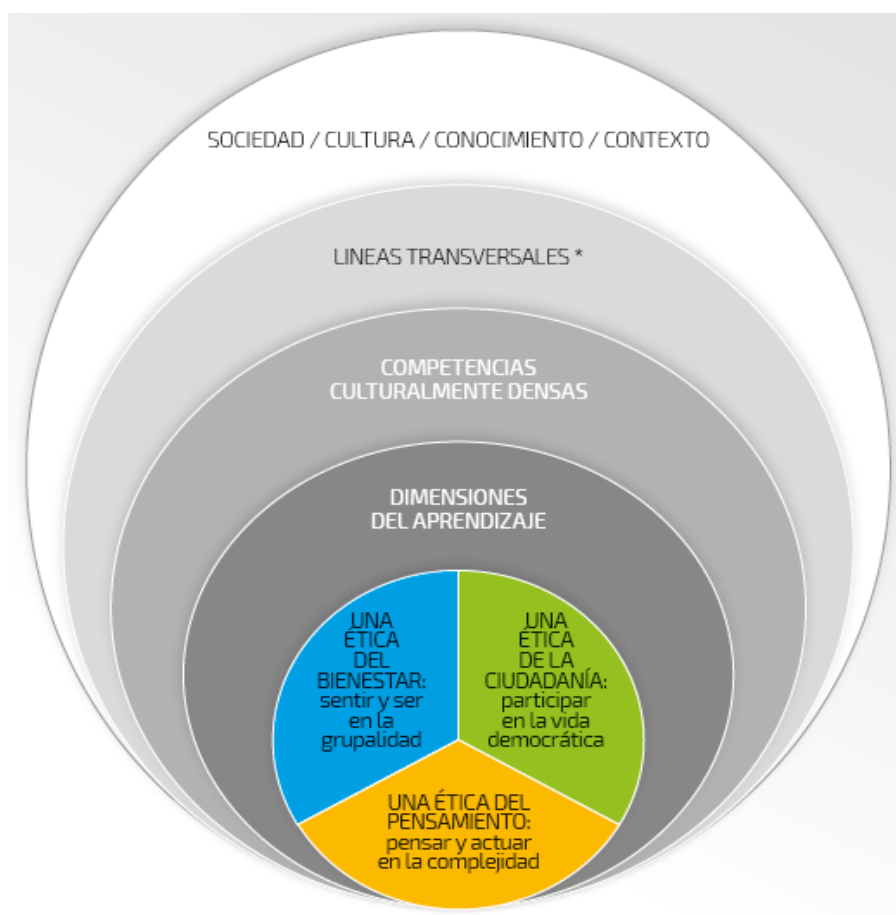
SOCIEDAD / CULTURA / CONOCIMIENTO / CONTEXTO

LINEAS TRANSVERSALES *

COMPETENCIAS CULTURALMENTE DENSAS

DIMENSIONES DEL APRENDIZAJE

UNA ÉTICA DEL BIENESTAR: sentir y ser en la grupalidad

UNA ÉTICA DE LA CIUDADANÍA: participar en la vida democrática

UNA ÉTICA DEL PENSAMIENTO: pensar y actuar en la complejidad